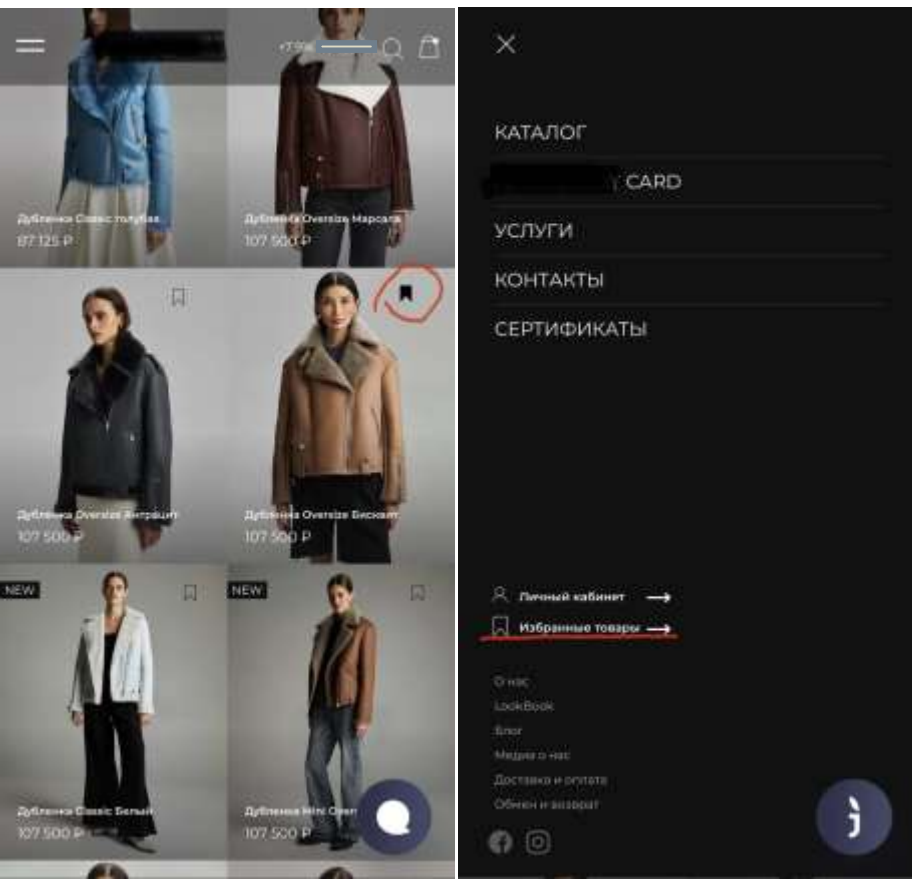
+7 906

Дубленка Classic голубая
87 125 ₽

Дубленка Oversize Марсала
107 500 ₽

Дубленка Oversize Антрацит
107 500 ₽

Дубленка Oversize Бисквит
107 500 ₽

NEW
Дубленка Classic Белый
107 500 ₽

NEW
Дубленка Mini Ol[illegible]
107 500 ₽

КАТАЛОГ
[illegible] CARD
УСЛУГИ
КОНТАКТЫ
СЕРТИФИКАТЫ

Личный кабинет
Избранные товары

О нас
LookBook
Блог
Медиа о нас
Доставка и оплата
Обмен и возврат